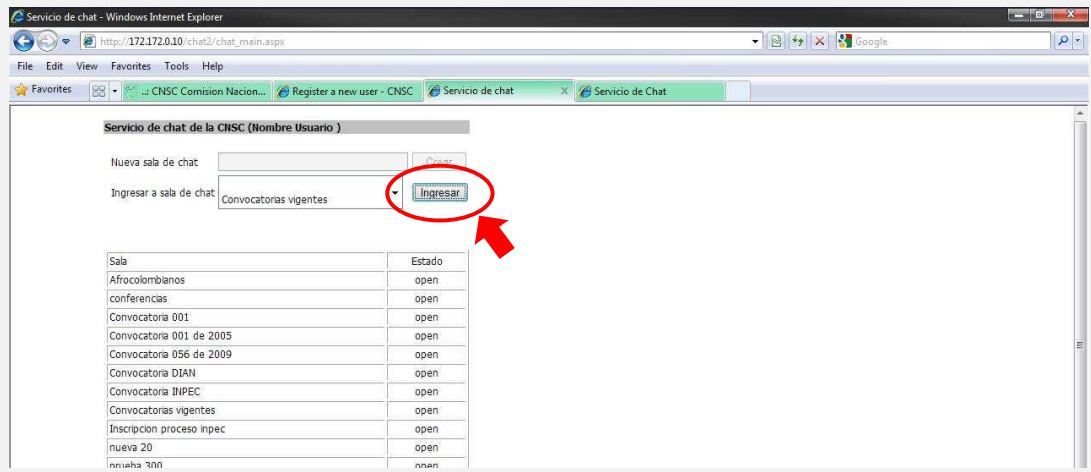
Servicio de chat - Windows Internet Explorer

http://172.172.0.10/chat2/chat_main.aspx

Google

File Edit View Favorites Tools Help

Favorites

.:: CNSC Comision Nacion...

Register a new user - CNSC

Servicio de chat

Servicio de Chat

Servicio de chat de la CNSC (Nombre Usuario )

Nueva sala de chat

Crear

Ingresar a sala de chat

Convocatorias vigentes

Ingresar

| Sala | Estado |
|---|---|
| Afrocolombianos | open |
| conferencias | open |
| Convocatoria 001 | open |
| Convocatoria 001 de 2005 | open |
| Convocatoria 056 de 2009 | open |
| Convocatoria DIAN | open |
| Convocatoria INPEC | open |
| Convocatorias vigentes | open |
| Inscripcion proceso inpec | open |
| nueva 20 | open |
| prueba 300 | open |